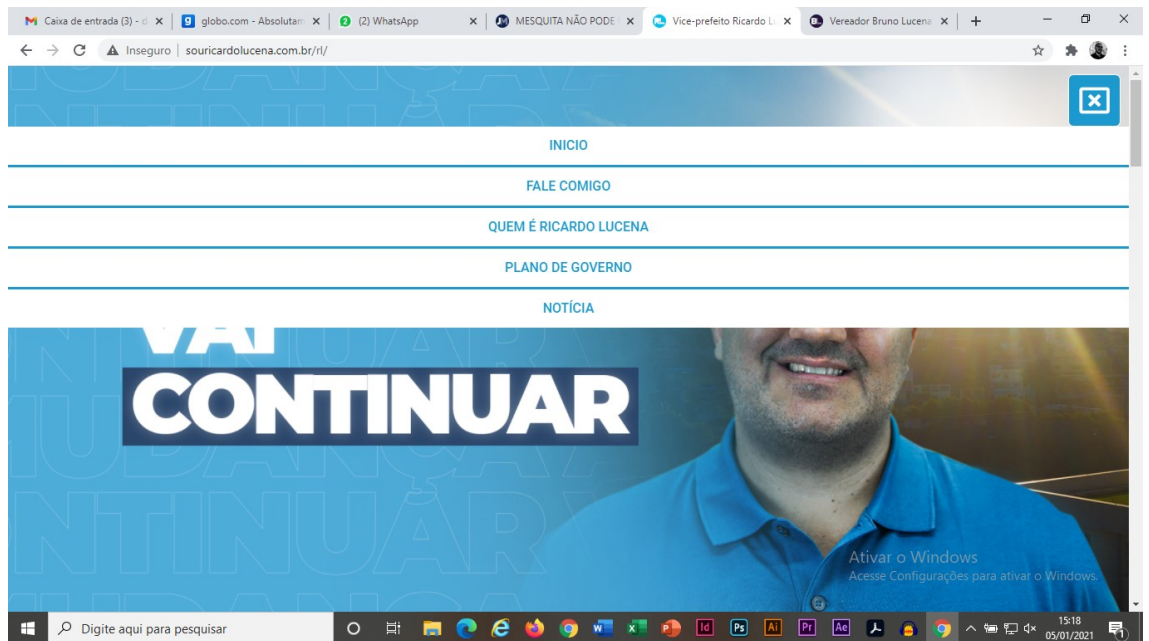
Caixa de entrada (3) - d ×
globo.com - Absolutam ×
(2) WhatsApp ×
MESQUITA NÃO PODE ×
Vice-prefeito Ricardo Lu ×
Vereador Bruno Lucena ×
+

Inseguro | souricardolucena.com.br/rl/

INICIO

FALE COMIGO

QUEM É RICARDO LUCENA

PLANO DE GOVERNO

NOTÍCIA

VAI

CONTINUAR

Ativar o Windows
Acesse Configurações para ativar o Windows.

Digite aqui para pesquisar

15:18
05/01/2021